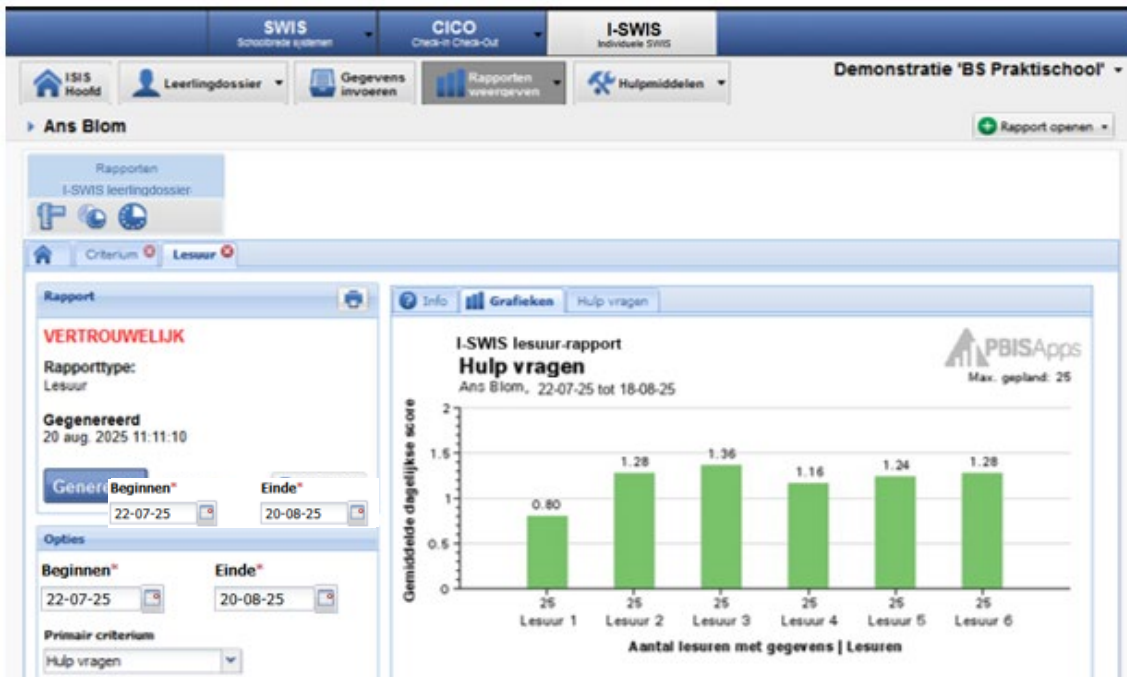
SWIS
Schoolbrede systemen

CICO
Check-in Check-Out

I-SWIS
Individuele SWIS

ISIS Hoofd | Leerlingdossier | Gegevens invoeren | Rapporten weergeven | Hulpmiddelen

Demonstratie 'BS Praktischool'

Ans Blom

Rapport openen

Rapporten
I-SWIS leerlingdossier

Criterium | Lesuur

Rapport

VERTROUWELIJK

Rapporttype:
Lesuur

Gegenereerd
20 aug. 2025 11:11:10

Genere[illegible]

Beginnen* 22-07-25
Einde* 20-08-25

Opties

Beginnen* 22-07-25
Einde* 20-08-25

Primair criterium
Hulp vragen

Info | Grafieken | Hulp vragen

I-SWIS lesuur-rapport
Hulp vragen
Ans Blom, 22-07-25 tot 18-08-25

PBISApps
Max. gepland: 25

Gemiddelde dagelijkse score

2
1.5
1
0.5
0

| | Lesuur 1 | Lesuur 2 | Lesuur 3 | Lesuur 4 | Lesuur 5 | Lesuur 6 |
|---|---|---|---|---|---|---|
| Score | 0.80 | 1.28 | 1.36 | 1.16 | 1.24 | 1.28 |
| Aantal | 25 | 25 | 25 | 25 | 25 | 25 |

Aantal lesuren met gegevens | Lesuren